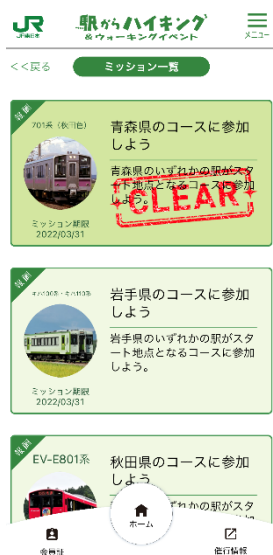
JR 東日本
駅からハイキング
&ウォーキングイベント
メニュー

<<戻る
ミッション一覧

達成
701系(秋田色)
青森県のコースに参加しよう
青森県のいずれかの駅がスタート地点となるコースに参加しよう。
CLEAR
ミッション期限
2022/03/31

達成
キハ100系・キハ110系
岩手県のコースに参加しよう
岩手県のいずれかの駅がスタート地点となるコースに参加しよう。
ミッション期限
2022/03/31

達成
EV-E801系
秋田県のコースに参加しよう

会員証
ホーム
催行情報